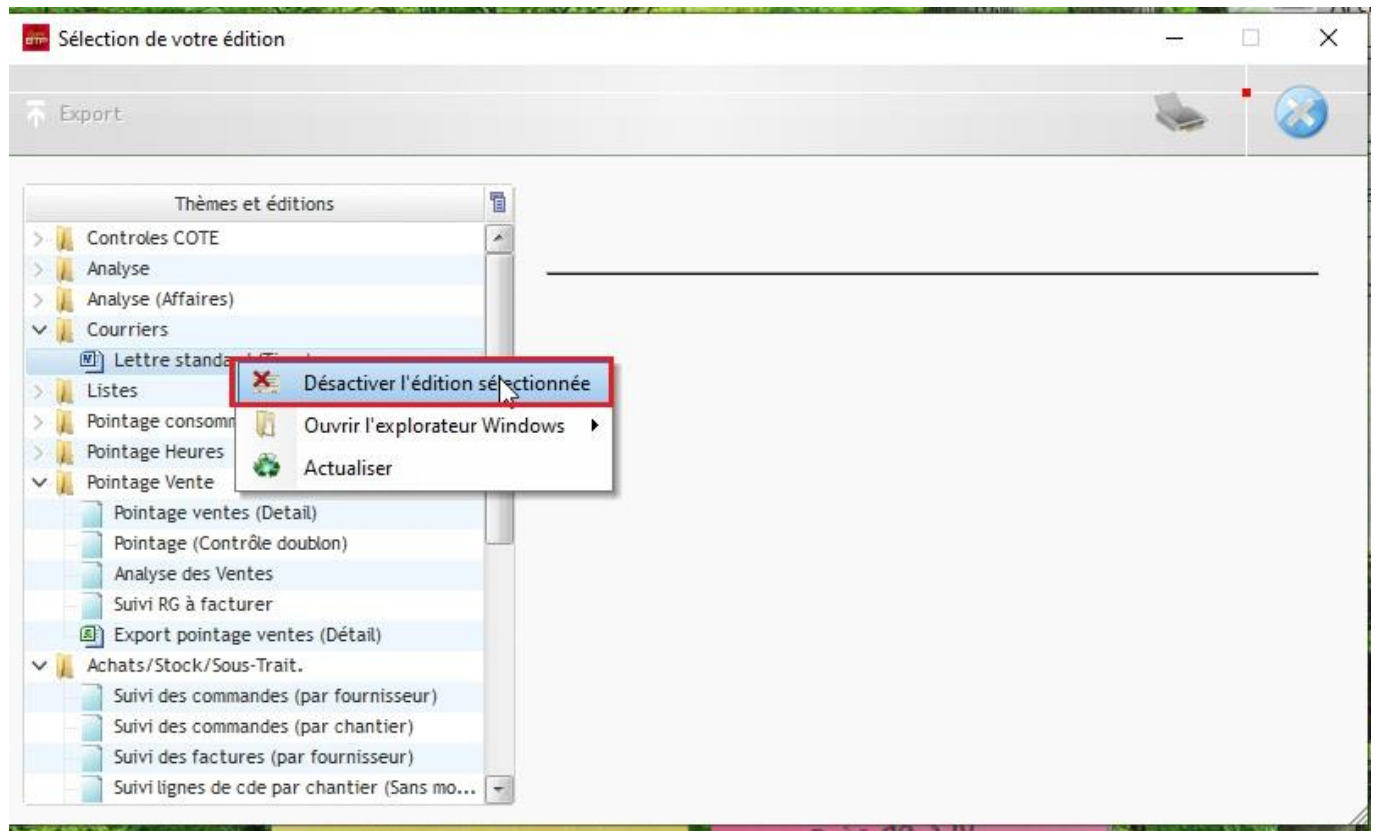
Sélection de votre édition

Export

Thèmes et éditions

Controles COTE
Analyse
Analyse (Affaires)
Courriers
Lettre standa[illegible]
Listes
Pointage consom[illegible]
Pointage Heures
Pointage Vente
Pointage ventes (Detail)
Pointage (Contrôle doublon)
Analyse des Ventes
Suivi RG à facturer
Export pointage ventes (Détail)
Achats/Stock/Sous-Trait.
Suivi des commandes (par fournisseur)
Suivi des commandes (par chantier)
Suivi des factures (par fournisseur)
Suivi lignes de cde par chantier (Sans mo...

Désactiver l'édition sélectionnée
Ouvrir l'explorateur Windows
Actualiser